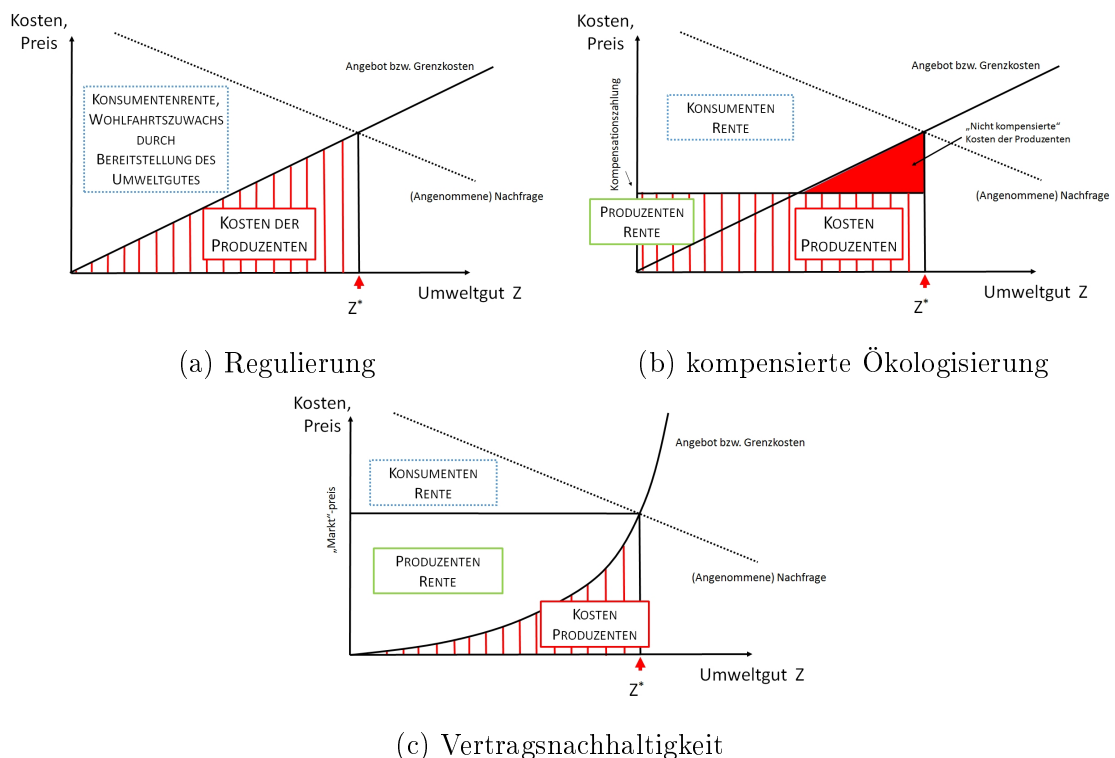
Kosten, Preis

Angebot bzw. Grenzkosten

KONSUMENTENRENTE, WOHLFAHRTSZUWACHS DURCH BEREITSTELLUNG DES UMWELTGUTES

(Angenommene) Nachfrage

KOSTEN DER PRODUZENTEN

$Z^*$

Umweltgut Z

(a) Regulierung

Kosten, Preis

Angebot bzw. Grenzkosten

Kompensationszahlung

KONSUMENTEN RENTE

„Nicht kompensierte" Kosten der Produzenten

(Angenommene) Nachfrage

PRODUZENTEN RENTE

KOSTEN PRODUZENTEN

$Z^*$

Umweltgut Z

(b) kompensierte Ökologisierung

Kosten, Preis

Angebot bzw. Grenzkosten

KONSUMENTEN RENTE

„Markt"-preis

PRODUZENTEN RENTE

(Angenommene) Nachfrage

KOSTEN PRODUZENTEN

$Z^*$

Umweltgut Z

(c) Vertragsnachhaltigkeit